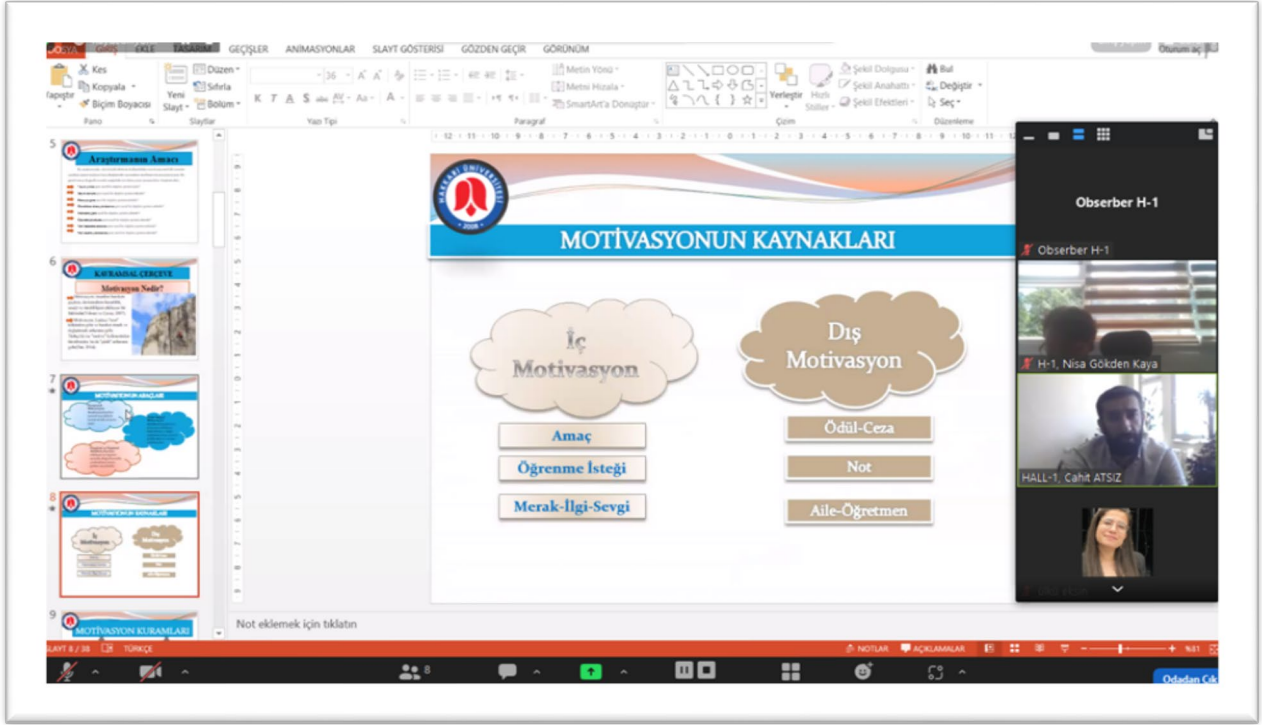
DOSYA GİRİŞ EKLE TASARIM GEÇİŞLER ANİMASYONLAR SLAYT GÖSTERİSİ GÖZDEN GEÇİR GÖRÜNÜM

Oturum aç

Kes
Kopyala
Biçim Boyacısı
Yapıştır
Pano

Yeni Slayt
Düzen
Sıfırla
Bölüm
Slaytlar

Yazı Tipi

Metin Yönü
Metni Hizala
SmartArt'a Dönüştür
Paragraf

Yerleştir
Hızlı Stiller
Şekil Dolgusu
Şekil Anahattı
Şekil Efektleri
Çizim

Bul
Değiştir
Seç
Düzenleme

5
Araştırmanın Amacı

6
KAVRAMSAL ÇERÇEVE
Motivasyon Nedir?

7
MOTİVASYONUN AMAÇLARI

8
MOTİVASYONUN KAYNAKLARI
İç Motivasyon
Dış Motivasyon

9
MOTİVASYON KURAMLARI

HAKKARİ ÜNİVERSİTESİ 2008

MOTİVASYONUN KAYNAKLARI

İç Motivasyon

Dış Motivasyon

Amaç

Öğrenme İsteği

Merak-İlgi-Sevgi

Ödül-Ceza

Not

Aile-Öğretmen

Not eklemek için tıklatın

Obserber H-1
Obserber H-1
H-1, Nisa Gökden Kaya
HALL-1, Cahit ATSIZ
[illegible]

SLAYT 8 / 38 TÜRKÇE
NOTLAR AÇIKLAMALAR %81

8

Odadan Çık